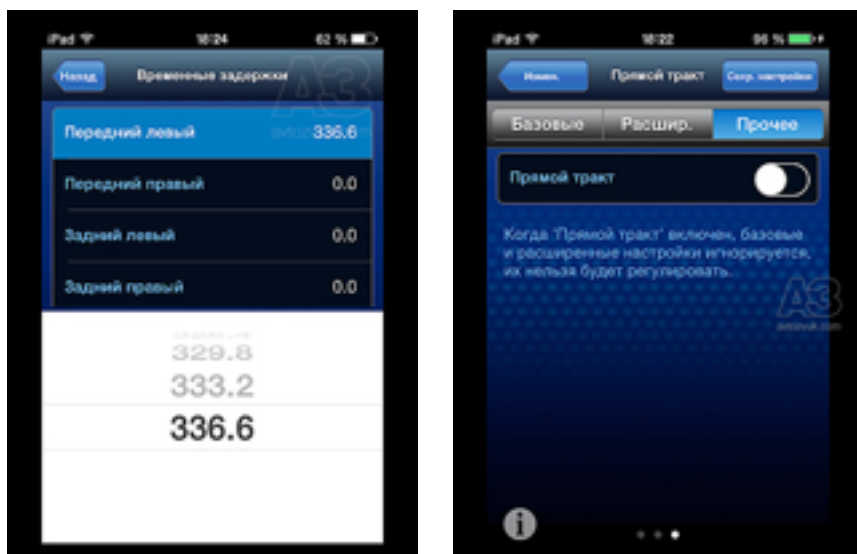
iPad 18:24 62 %

Назад Временные задержки

A3

Передний левый 336.6

Передний правый 0.0

Задний левый 0.0

Задний правый 0.0

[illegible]

329.8

333.2

336.6

iPad 18:22 96 %

Измен. Прямой тракт Сохр. настройки

Базовые Расшир. Прочее

Прямой тракт

Когда 'Прямой тракт' включен, базовые и расширенные настройки игнорируется, их нельзя будет регулировать.

A3

avtozvuk.com